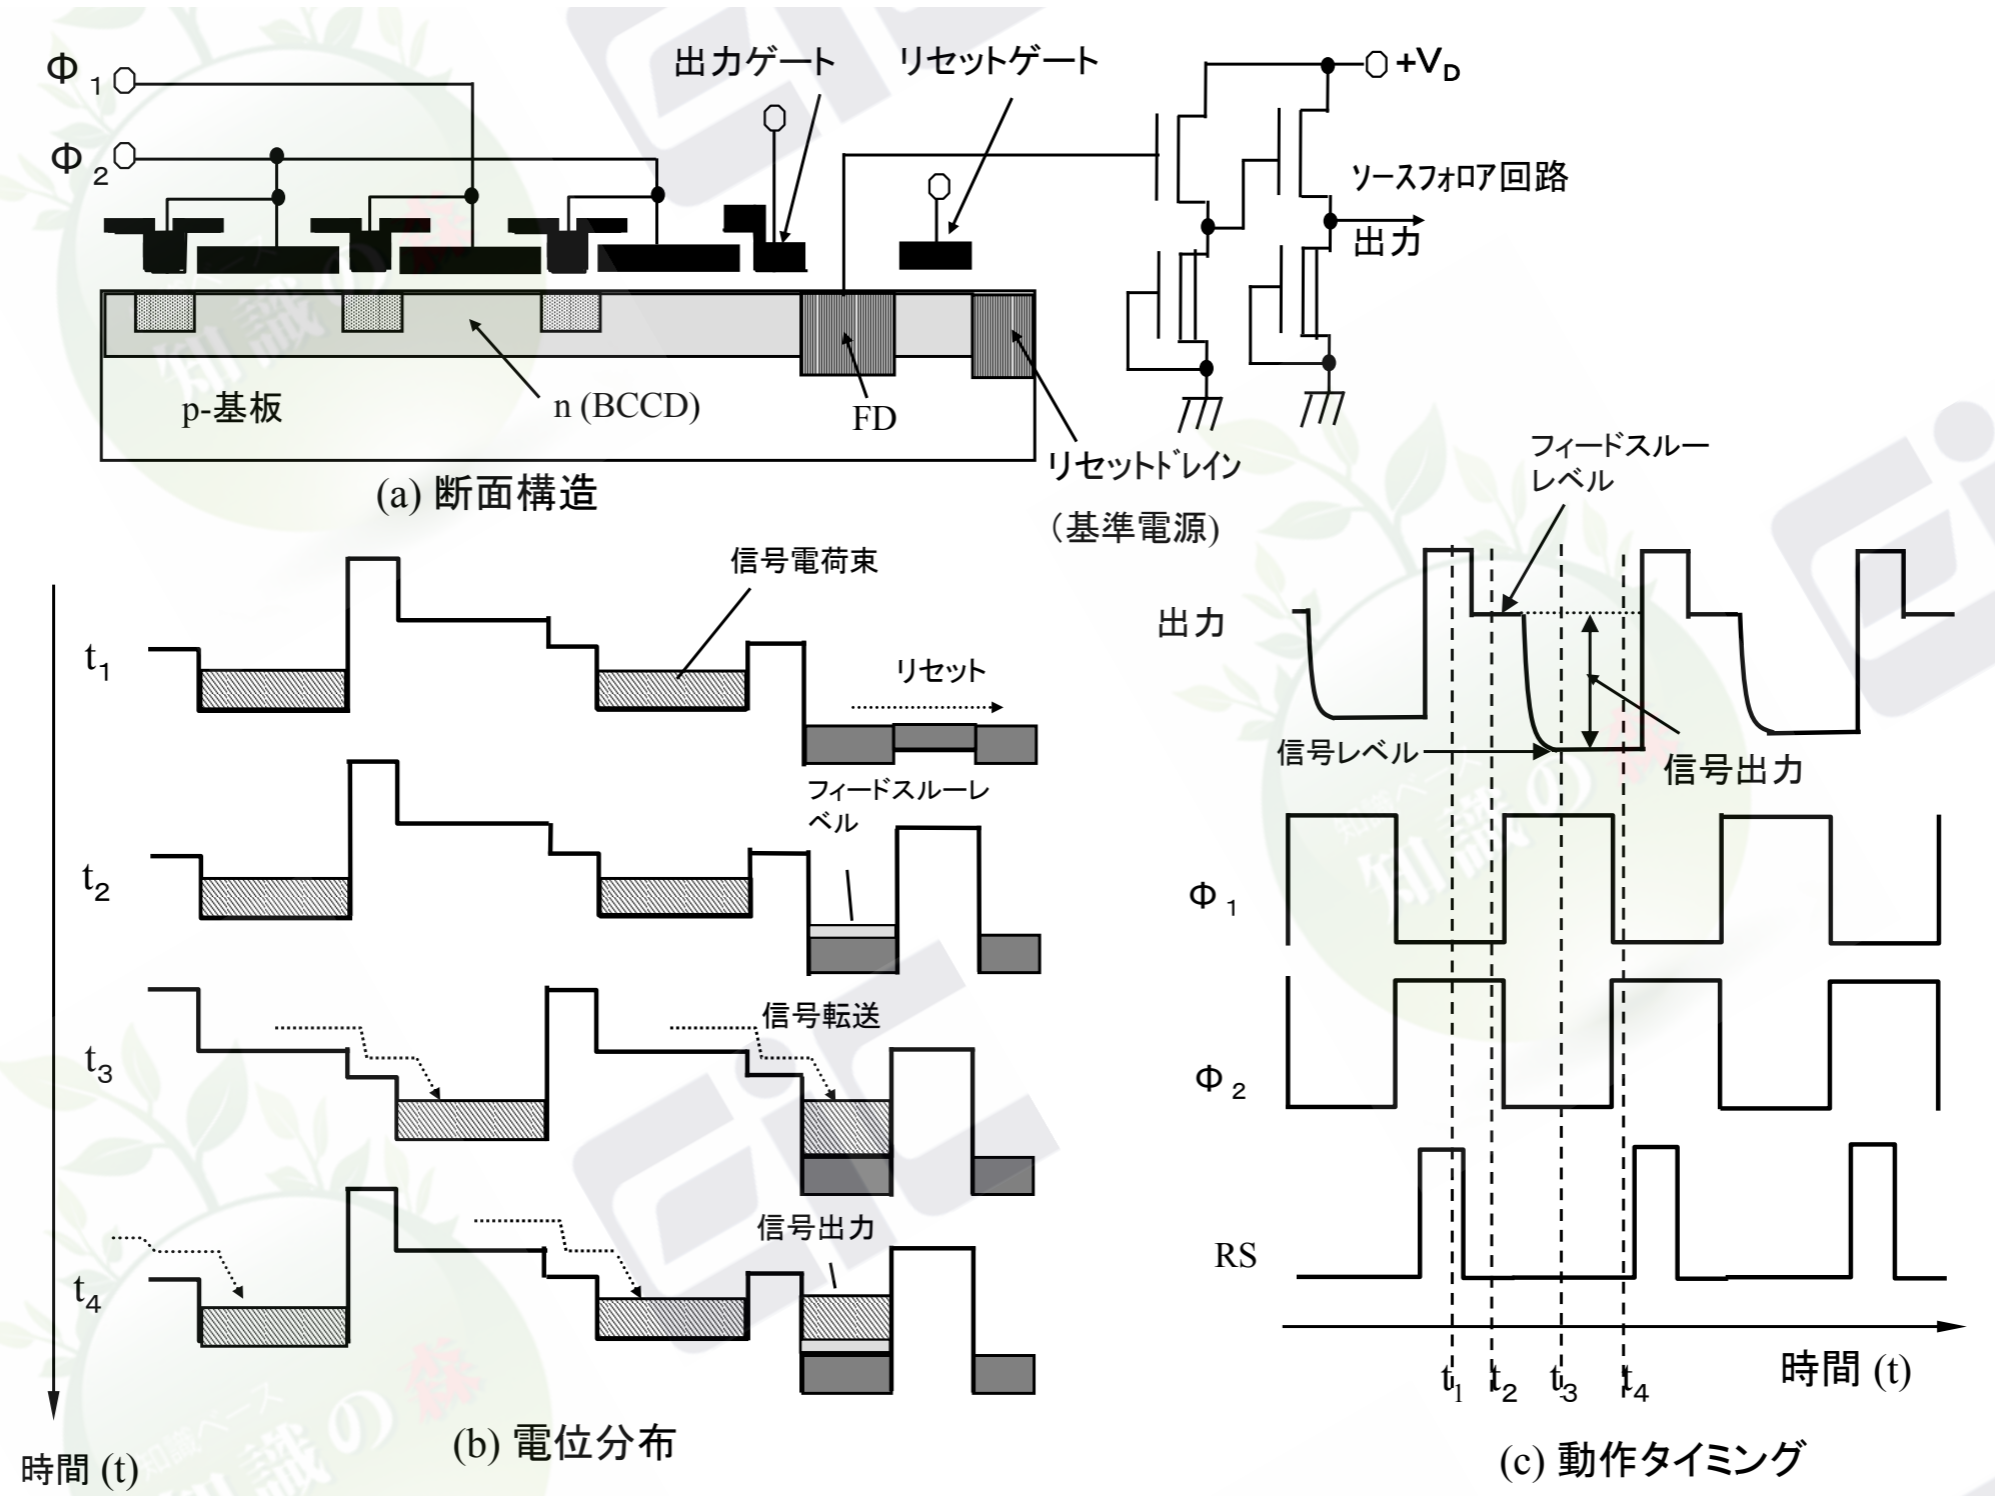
$\Phi_1$
$\Phi_2$
出力ゲート
リセットゲート
$+V_D$
ソースフォロア回路
出力
p-基板
n (BCCD)
FD
リセットドレイン
(基準電源)
(a) 断面構造

信号電荷束
$t_1$
リセット
フィードスルーレベル
$t_2$
信号転送
$t_3$
信号出力
$t_4$
時間 (t)
(b) 電位分布

フィードスルーレベル
出力
信号レベル
信号出力
$\Phi_1$
$\Phi_2$
RS
$t_1$ $t_2$ $t_3$ $t_4$
時間 (t)
(c) 動作タイミング